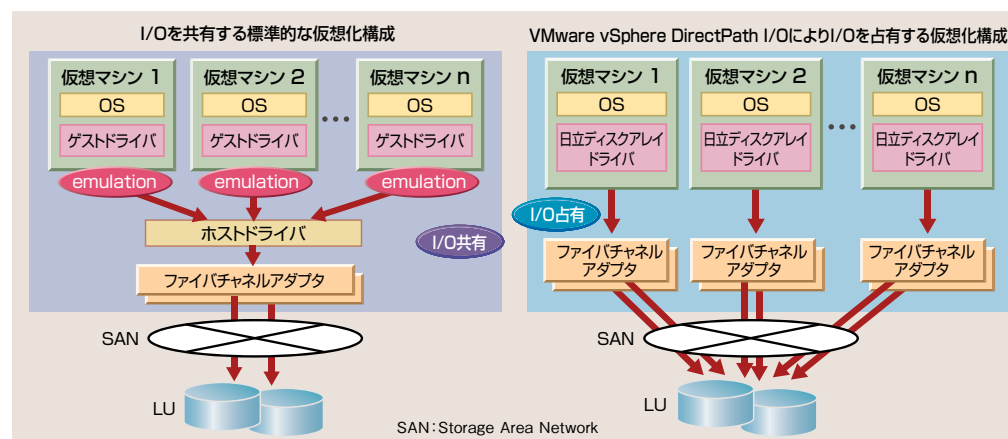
I/Oを共有する標準的な仮想化構成

仮想マシン 1
OS
ゲストドライバ
emulation

仮想マシン 2
OS
ゲストドライバ
emulation

…

仮想マシン n
OS
ゲストドライバ
emulation

ホストドライバ
I/O共有
ファイバチャネルアダプタ
SAN
LU

VMware vSphere DirectPath I/OによりI/Oを占有する仮想化構成

仮想マシン 1
OS
日立ディスクアレイドライバ

仮想マシン 2
OS
日立ディスクアレイドライバ

…

仮想マシン n
OS
日立ディスクアレイドライバ

I/O占有
ファイバチャネルアダプタ
ファイバチャネルアダプタ
ファイバチャネルアダプタ
SAN
LU

SAN：Storage Area Network